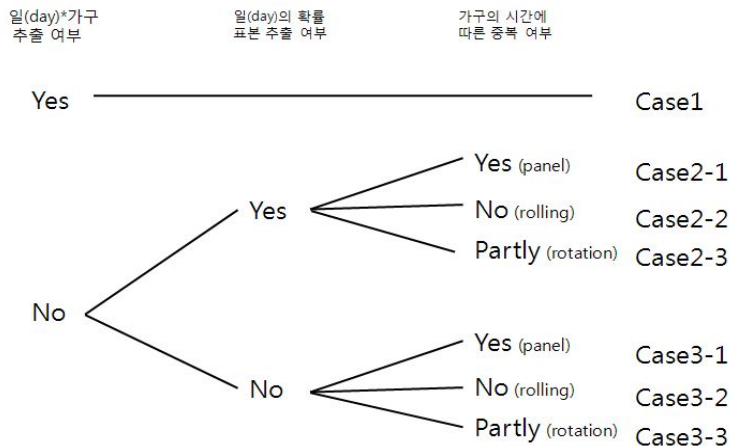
일(day)*가구 추출 여부

일(day)의 확률 표본 추출 여부

가구의 시간에 따른 중복 여부

Yes

Case1

Yes

Yes (panel)

Case2-1

No (rolling)

Case2-2

Partly (rotation)

Case2-3

No

No

Yes (panel)

Case3-1

No (rolling)

Case3-2

Partly (rotation)

Case3-3